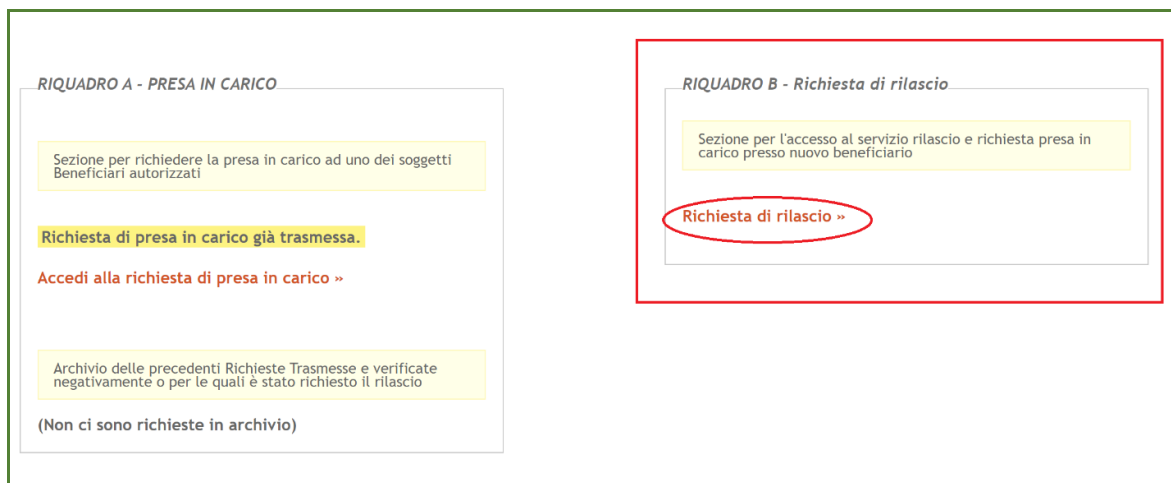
RIQUADRO A - PRESA IN CARICO

Sezione per richiedere la presa in carico ad uno dei soggetti Beneficiari autorizzati

Richiesta di presa in carico già trasmessa.

Accedi alla richiesta di presa in carico »

Archivio delle precedenti Richieste Trasmesse e verificate negativamente o per le quali è stato richiesto il rilascio

(Non ci sono richieste in archivio)

RIQUADRO B - Richiesta di rilascio

Sezione per l'accesso al servizio rilascio e richiesta presa in carico presso nuovo beneficiario

Richiesta di rilascio »